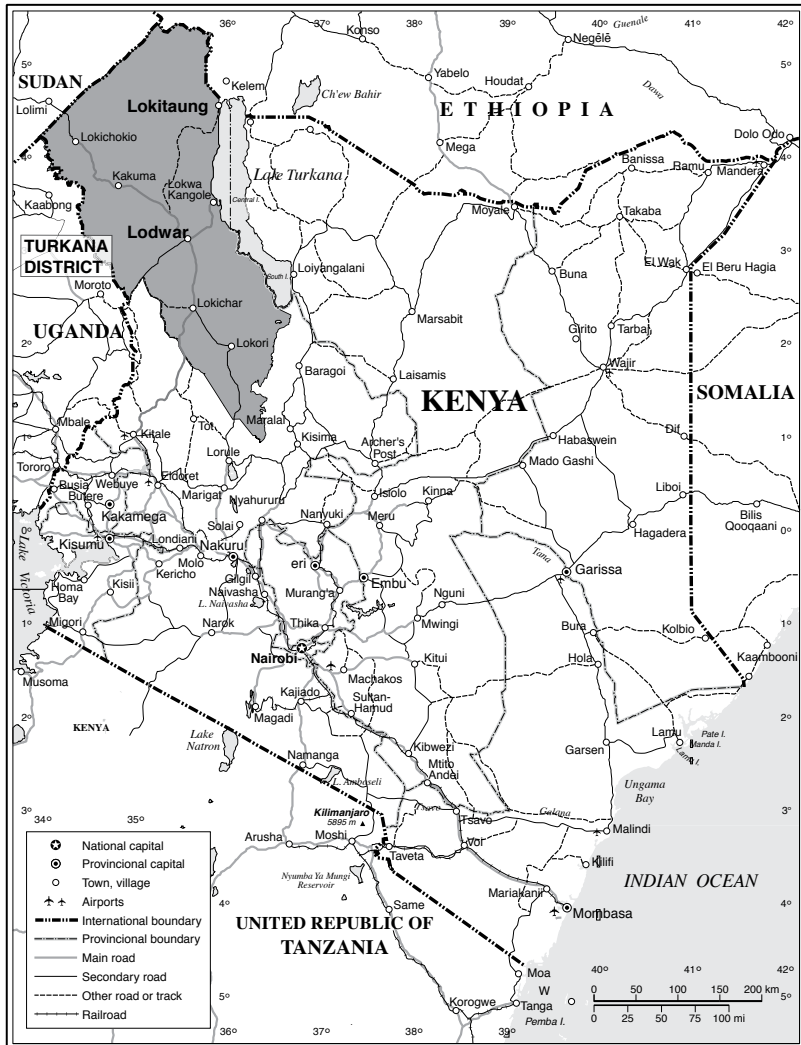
36° 37° 38° 39° 40° 41° 42°
Genale
Konso
Negêlê
5° 5°
SUDAN
Yabelo
Houdat
Kelem
Ch'ew Bahir
Dawa
Lolimi
Lokitaung
E T H I O P I A
Lokichokio
Mega
Dolo Odo
4° 4°
Lake Turkana
Banissa
Rarnu
Mandera
Kakuma
Lokwa Kangole
Central I.
Moyale
Takaba
Kaabong
TURKANA DISTRICT
Lodwar
El Wak
El Beru Hagia
Buna
South I.
Loiyangalani
3°
Moroto
Lokichar
Marsabit
UGANDA
Girito
Tarbaj
2° 2°
Lokori
Wajir
Baragoi
Laisamis
SOMALIA
KENYA
Maralal
Mbale
Kitale
Tot
Kisima
Archer's Post
Habaswein
1° 1°
Lorule
Dif
Mado Gashi
Tororo
Eldoret
Busia
Webuye
Marigat
Nyahururu
Isiolo
Kinna
Liboi
Bilis Qooqaani
Butere
Kakamega
Nanyuki
Meru
0° 0°
Lake Victoria
Kisumu
Londiani
Solai
Nakuru
Hagadera
Molo
Kericho
eri
Tana
Kisii
Homa Bay
Gilgil
Embu
Garissa
Naivasha
L. Naivasha
Murang'a
Nguni
1° 1°
Migori
Narok
Thika
Mwingi
Bura
Kolbio
Nairobi
Kitui
Hola
Kaambooni
Musoma
Machakos
Kajiado
Sultan-Hamud
2° 2°
KENYA
Magadi
Lamu
Pate I.
Manda I.
Lamu I.
Lake Natron
Garsen
Namanga
Kibwezi
L. Amboseli
Mtito Andei
Ungama Bay
3° 34° 35°
Kilimanjaro 5895 m
Tsavo
Galana
Malindi
Arusha
Moshi
Voi
Taveta
Kilifi
Nyumba Ya Mungi Reservoir
4°
INDIAN OCEAN
Mariakani
Same
Mombasa
UNITED REPUBLIC OF TANZANIA
Moa
5°
W
Korogwe
Tanga
Pemba I.
36° 37° 38° 39° 40° 41° 42°
0 50 100 150 200 km
0 25 50 75 100 mi
National capital
Provincional capital
Town, village
Airports
International boundary
Provincional boundary
Main road
Secondary road
Other road or track
Railroad